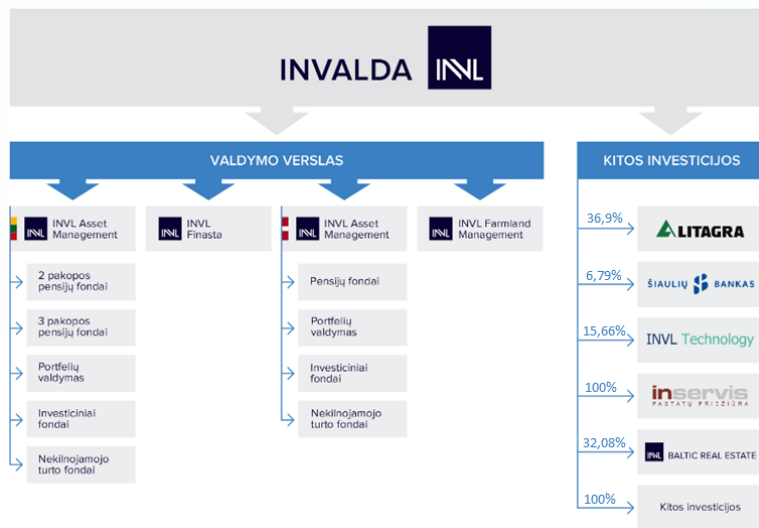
INVALDA INVL

VALDYMO VERSLAS

INVL INVL Asset Management

2 pakopos pensijų fondai

3 pakopos pensijų fondai

Portfelių valdymas

Investiciniai fondai

Nekilnojamojo turto fondai

INVL INVL Finasta

INVL INVL Asset Management

Pensijų fondai

Portfelių valdymas

Investiciniai fondai

Nekilnojamojo turto fondai

INVL INVL Farmland Management

KITOS INVESTICIJOS

36,9% LITAGRA

6,79% ŠIAULIŲ BANKAS

15,66% INVL Technology

100% inservis PASTATŲ PRIEŽIŪRA

32,08% INVL BALTIC REAL ESTATE

100% Kitos investicijos